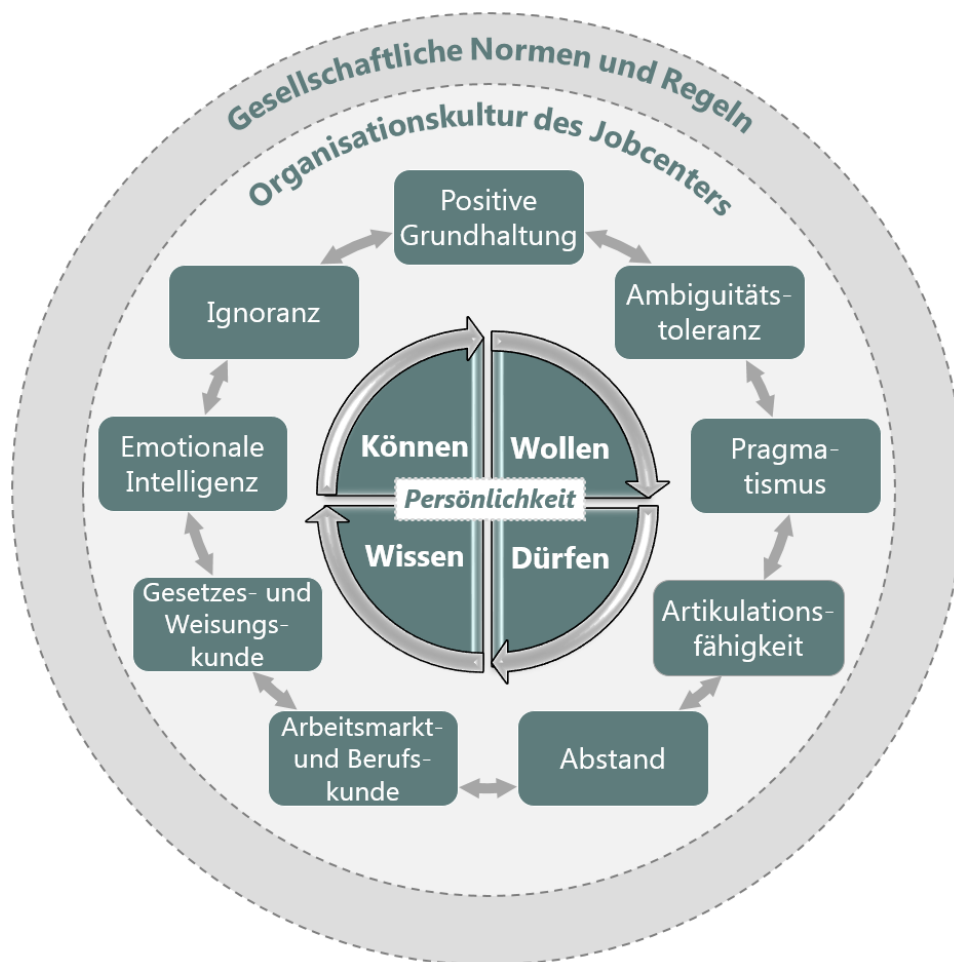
Gesellschaftliche Normen und Regeln

Organisationskultur des Jobcenters

Positive Grundhaltung

Ambiguitätstoleranz

Pragmatismus

Artikulationsfähigkeit

Abstand

Arbeitsmarkt- und Berufskunde

Gesetzes- und Weisungskunde

Emotionale Intelligenz

Ignoranz

Können

Wollen

Persönlichkeit

Wissen

Dürfen